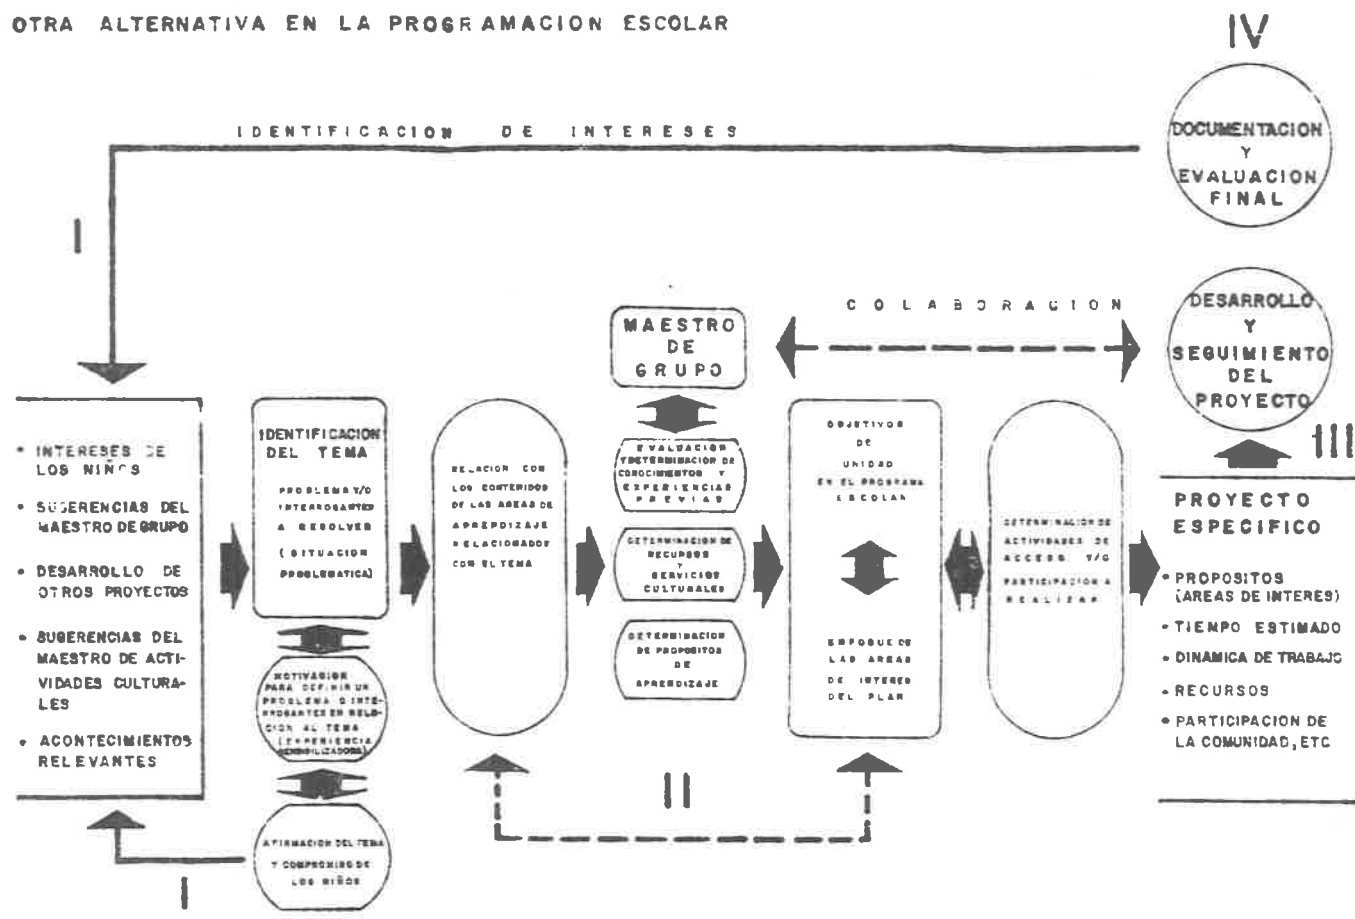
OTRA ALTERNATIVA EN LA PROGRAMACION ESCOLAR

IV

IDENTIFICACION DE INTERESES

DOCUMENTACION Y EVALUACION FINAL

I

COLABORACION

MAESTRO DE GRUPO

DESARROLLO Y SEGUIMIENTO DEL PROYECTO

• INTERESES DE LOS NIÑOS
• SUGERENCIAS DEL MAESTRO DE GRUPO
• DESARROLLO DE OTROS PROYECTOS
• SUGERENCIAS DEL MAESTRO DE ACTIVIDADES CULTURALES
• ACONTECIMIENTOS RELEVANTES

IDENTIFICACION DEL TEMA
PROBLEMA Y/O INTERROGANTES A RESOLVER (SITUACION PROBLEMATICA)

MOTIVACION PARA DEFINIR UN PROBLEMA O INTERROGANTES EN RELACION AL TEMA (EXPERIENCIA SENSIBILIZADORA)

AFIRMACION DEL TEMA Y COMPROMISO DE LOS NIÑOS

RELACION CON LOS CONTENIDOS DE LAS AREAS DE APRENDIZAJE RELACIONADOS CON EL TEMA

EVALUACION Y DETERMINACION DE CONOCIMIENTOS Y EXPERIENCIAS PREVIAS

DETERMINACION DE RECURSOS Y SERVICIOS CULTURALES

DETERMINACION DE PROPOSITOS DE APRENDIZAJE

OBJETIVOS DE UNIDAD EN EL PROGRAMA ESCOLAR

ENFOQUE DE LAS AREAS DE INTERES DEL PLAN

DETERMINACION DE ACTIVIDADES DE ACCESO Y/O PARTICIPACION A REALIZAR

III

PROYECTO ESPECIFICO
• PROPOSITOS (AREAS DE INTERES)
• TIEMPO ESTIMADO
• DINAMICA DE TRABAJO
• RECURSOS
• PARTICIPACION DE LA COMUNIDAD, ETC

II

I